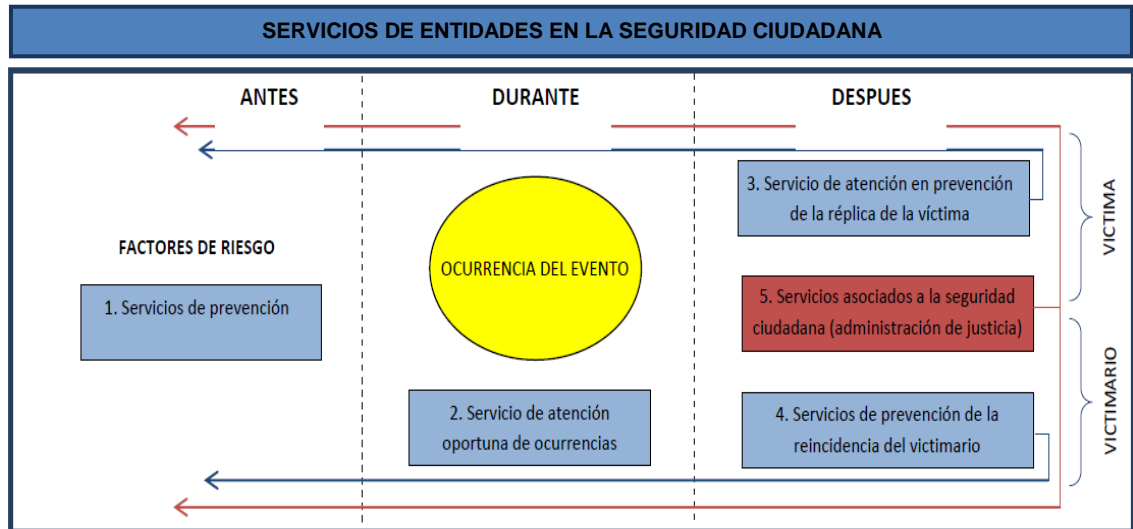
SERVICIOS DE ENTIDADES EN LA SEGURIDAD CIUDADANA

ANTES

DURANTE

DESPUES

3. Servicio de atención en prevención de la réplica de la víctima

VICTIMA

FACTORES DE RIESGO

OCURRENCIA DEL EVENTO

1. Servicios de prevención

5. Servicios asociados a la seguridad ciudadana (administración de justicia)

VICTIMARIO

2. Servicio de atención oportuna de ocurrencias

4. Servicios de prevención de la reincidencia del victimario